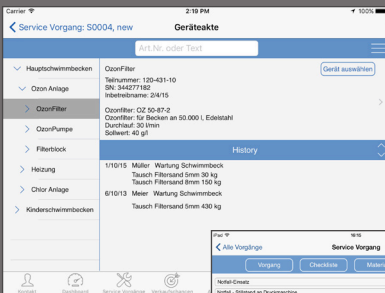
Carrier
2:19 PM
100%

Service Vorgang: S0004, new
Geräteakte

Art.Nr. oder Text

Hauptschwimmbecken
Ozon Anlage
OzonFilter
OzonPumpe
Filterblock
Heizung
Chlor Anlage
Kinderschwimmbecken

OzonFilter
Teilnummer: 120-431-10
SN: 344277182
Inbetreibname: 2/4/15

Ozonfilter: OZ 50-87-2
Ozonfilter: für Becken an 50.000 l, Edelstahl
Durchlauf: 30 l/min
Sollwert: 40 g/l

Gerät auswählen

History

1/10/15 Müller Wartung Schwimmbeck
Tausch Filtersand 5mm 30 kg
Tausch Filtersand 8mm 150 kg

6/10/13 Meier Wartung Schwimmbeck
Tausch Filtersand 5mm 430 kg

iPad
16:15
Alle Vorgänge
Service Vorgang
Vorgang
Checkliste
Materi
Notfall-Einsatz
Notfall - Stillstand an Druckmaschine

Kontakt
Dashboard
Service Vorgänge
Verkaufschancen